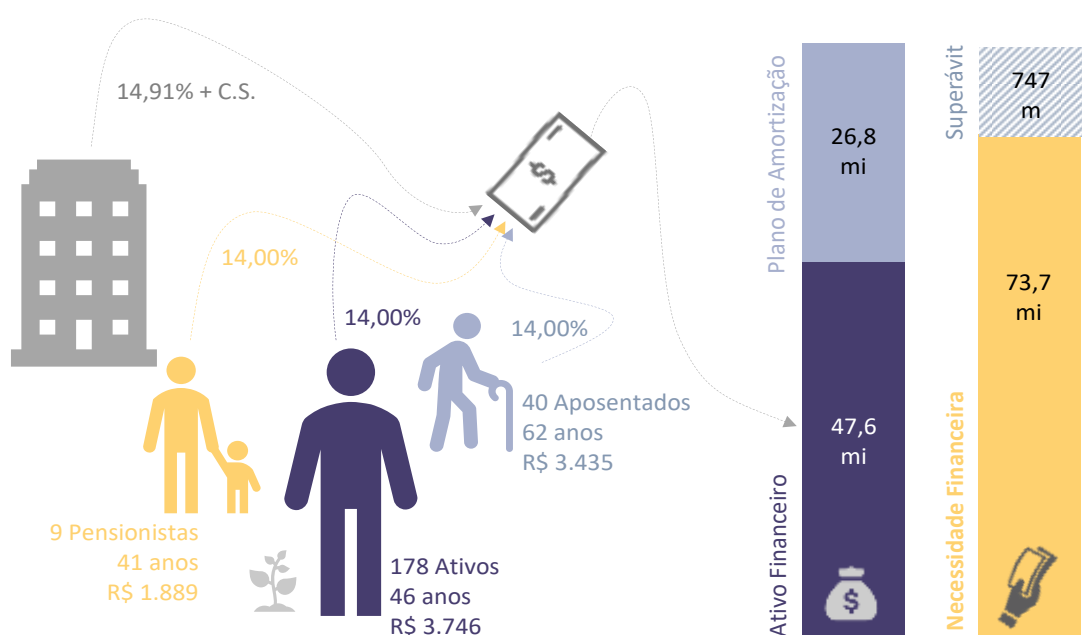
14,91% + C.S.

14,00%

14,00%

14,00%

9 Pensionistas
41 anos
R$ 1.889

178 Ativos
46 anos
R$ 3.746

40 Aposentados
62 anos
R$ 3.435

Plano de Amortização

26,8
mi

47,6
mi

Ativo Financeiro

Superávit

747
m

73,7
mi

Necessidade Financeira